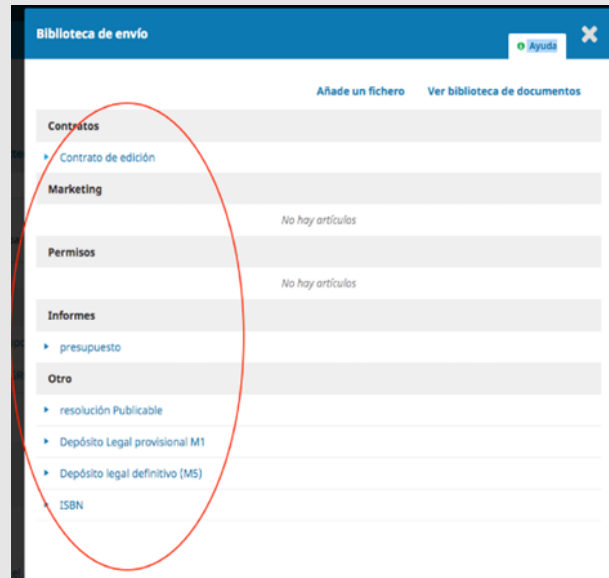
Biblioteca de envío

Ayuda

Añade un fichero

Ver biblioteca de documentos

Contratos

Contrato de edición

Marketing

No hay artículos

Permisos

No hay artículos

Informes

presupuesto

Otro

resolución Publicable

Depósito Legal provisional M1

Depósito legal definitivo (M5)

ISBN